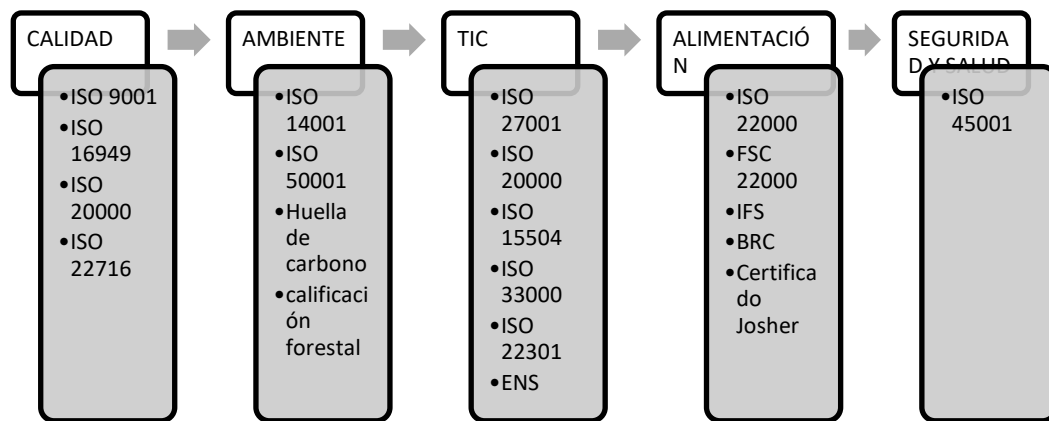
CALIDAD

- ISO 9001
- ISO 16949
- ISO 20000
- ISO 22716

AMBIENTE

- ISO 14001
- ISO 50001
- Huella de carbono
- calificación forestal

TIC

- ISO 27001
- ISO 20000
- ISO 15504
- ISO 33000
- ISO 22301
- ENS

ALIMENTACIÓN

- ISO 22000
- FSC 22000
- IFS
- BRC
- Certificado Josher

SEGURIDAD Y SALUD

- ISO 45001